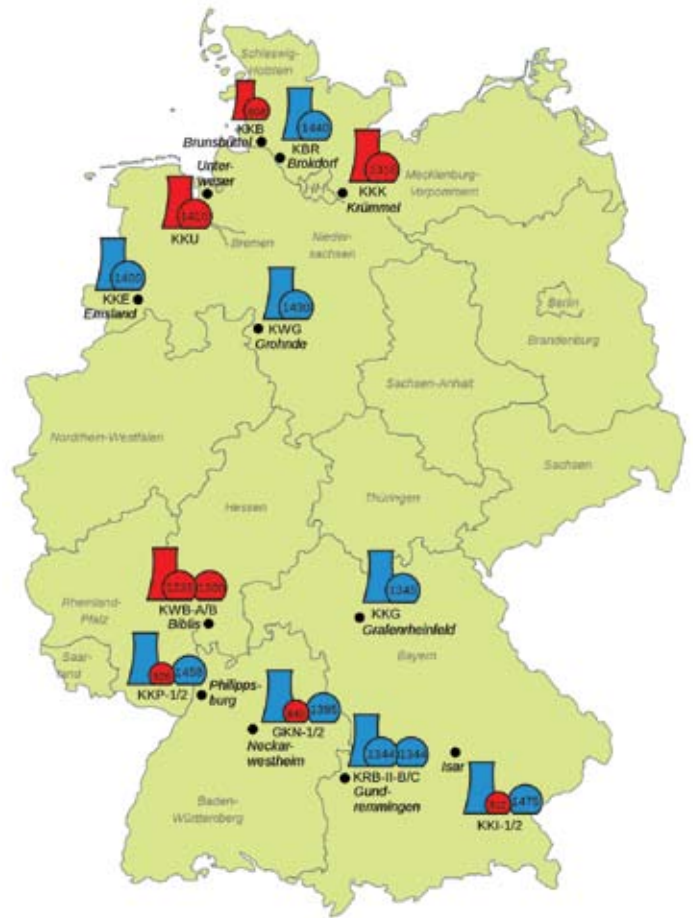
Schleswig-Holstein
806
KKB
Brunsbüttel
1440
KBR
Brokdorf
1346
KKK
Krümmel
Unterweser
1410
KKU
Bremen
Mecklenburg-Vorpommern
HH
Niedersachsen
1400
KKE
Emsland
1430
KWG
Grohnde
Berlin
Brandenburg
Sachsen-Anhalt
Nordrhein-Westfalen
Sachsen
Hessen
Thüringen
1225
1300
KWB-A/B
Biblis
1345
KKG
Grafenrheinfeld
Rheinland-Pfalz
Saarland
926
1458
KKP-1/2
Philippsburg
840
1395
GKN-1/2
Neckarwestheim
Bayern
1344
1344
KRB-II-B/C
Gundremmingen
Isar
912
1475
KKI-1/2
Baden-Württemberg